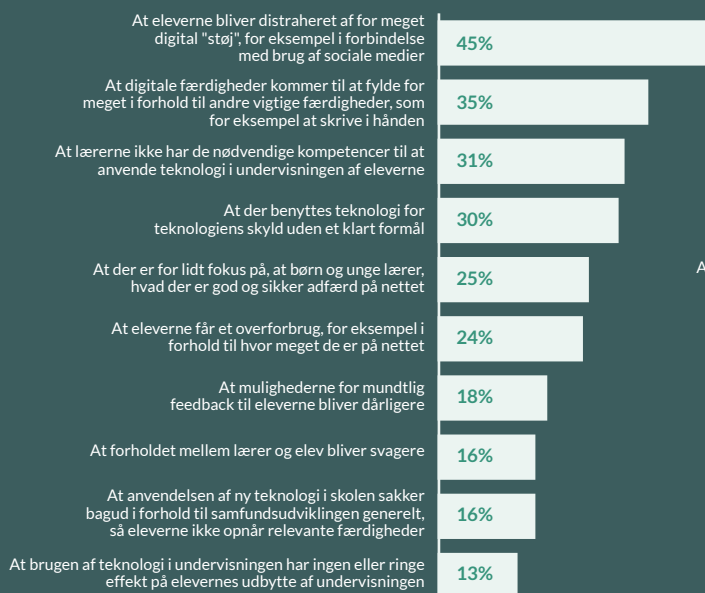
At eleverne bliver distraheret af for meget digital "støj", for eksempel i forbindelse med brug af sociale medier
45%

At digitale færdigheder kommer til at fylde for meget i forhold til andre vigtige færdigheder, som for eksempel at skrive i hånden
35%

At lærerne ikke har de nødvendige kompetencer til at anvende teknologi i undervisningen af eleverne
31%

At der benyttes teknologi for teknologiens skyld uden et klart formål
30%

At der er for lidt fokus på, at børn og unge lærer, hvad der er god og sikker adfærd på nettet
25%

At eleverne får et overforbrug, for eksempel i forhold til hvor meget de er på nettet
24%

At mulighederne for mundtlig feedback til eleverne bliver dårligere
18%

At forholdet mellem lærer og elev bliver svagere
16%

At anvendelsen af ny teknologi i skolen sakker bagud i forhold til samfundsudviklingen generelt, så eleverne ikke opnår relevante færdigheder
16%

At brugen af teknologi i undervisningen har ingen eller ringe effekt på elevernes udbytte af undervisningen
13%

A